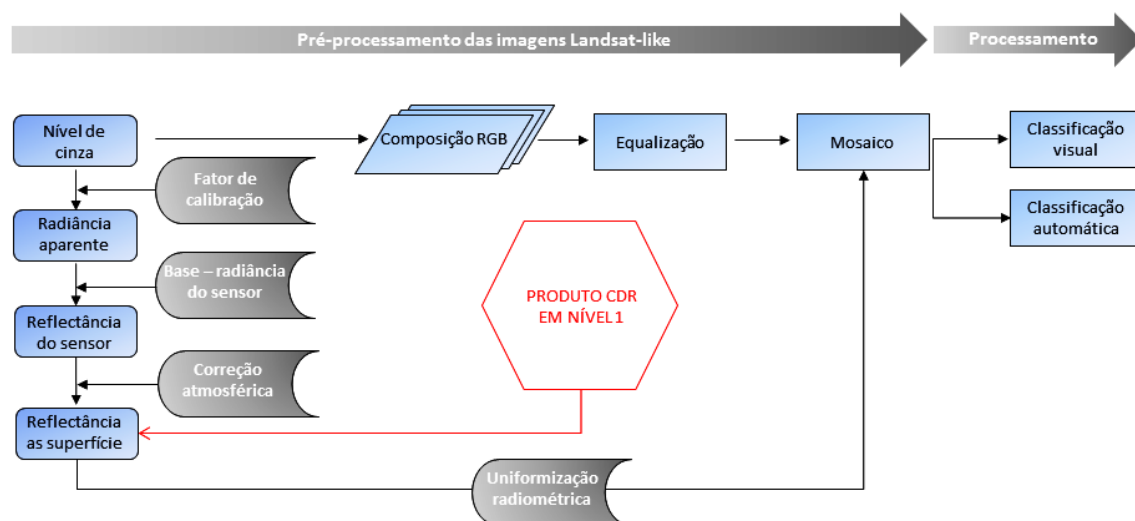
Pré-processamento das imagens Landsat-like

Processamento

Nível de cinza

Fator de calibração

Radiância aparente

Base – radiância do sensor

Reflectância do sensor

Correção atmosférica

Reflectância as superfície

Composição RGB

Equalização

Mosaico

Classificação visual

Classificação automática

PRODUTO CDR EM NÍVEL 1

Uniformização radiométrica